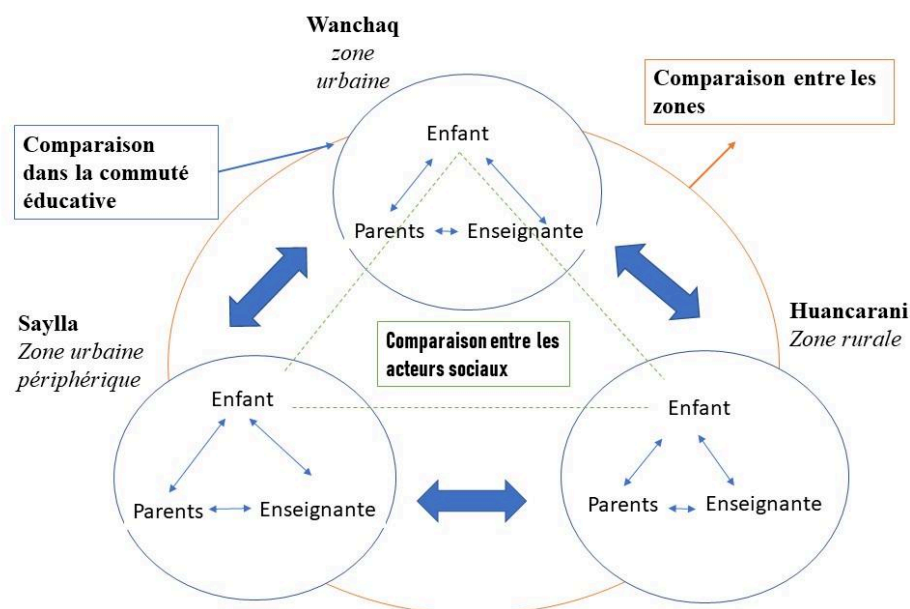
Wanchaq
*zone urbaine*

Comparaison entre les zones

Comparaison dans la commuté éducative

Enfant

Parents Enseignante

Saylla
*Zone urbaine périphérique*

Comparaison entre les acteurs sociaux

Huancarani
*Zone rurale*

Enfant

Parents Enseignante

Enfant

Parents Enseignante